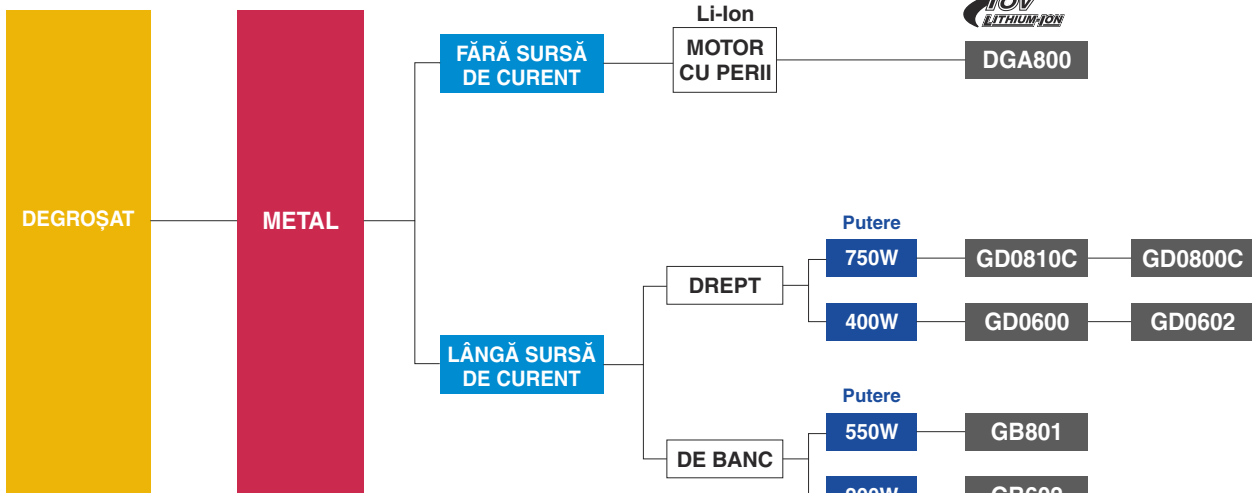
DEGROȘAT

METAL

FĂRĂ SURSĂ DE CURENT

Li-Ion

MOTOR CU PERII

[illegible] LITHIUM-ION

DGA800

LÂNGĂ SURSĂ DE CURENT

DREPT

Putere

750W

GD0810C

GD0800C

400W

GD0600

GD0602

DE BANC

Putere

550W

GB801

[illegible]W

GB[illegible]